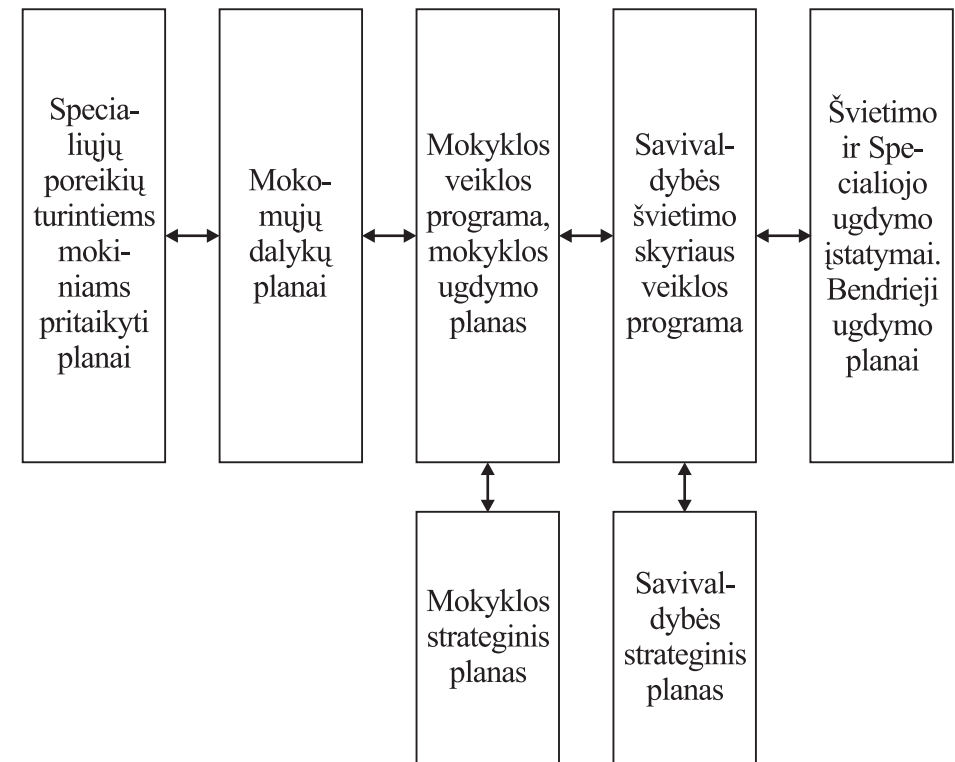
Specialiųjų poreikių turintiems mokiniams pritaikyti planai

Mokomųjų dalykų planai

Mokyklos veiklos programa, mokyklos ugdymo planas

Savivaldybės švietimo skyriaus veiklos programa

Švietimo ir Specialiojo ugdymo įstatymai. Bendrieji ugdymo planai

Mokyklos strateginis planas

Savivaldybės strateginis planas